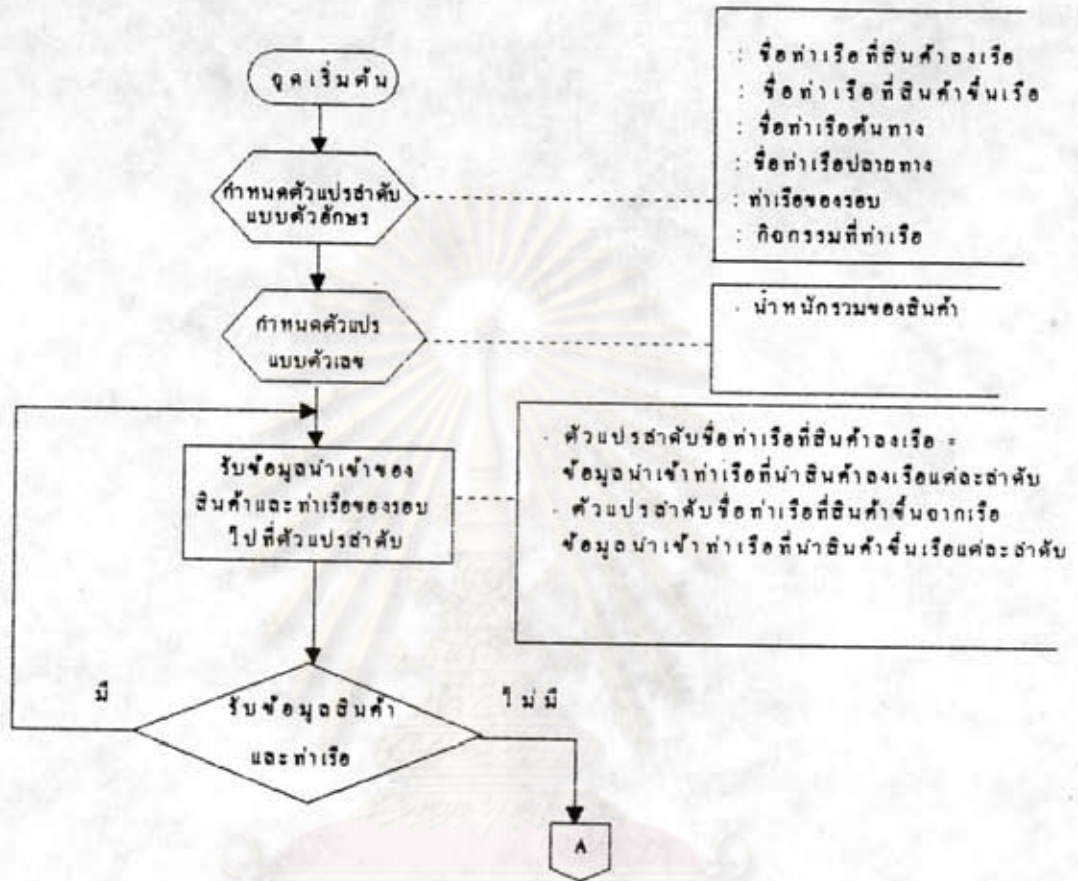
จุดเริ่มต้น

กำหนดตัวแปรลำดับแบบตัวอักษร

: ชื่อท่าเรือที่สินค้าลงเรือ
: ชื่อท่าเรือที่สินค้าขึ้นเรือ
: ชื่อท่าเรือต้นทาง
: ชื่อท่าเรือปลายทาง
: ท่าเรือของรอบ
: กิจกรรมที่ท่าเรือ

กำหนดตัวแปรแบบตัวเลข

- น้ำหนักรวมของสินค้า

รับข้อมูลนำเข้าของสินค้าและท่าเรือของรอบไปที่ตัวแปรลำดับ

- ตัวแปรลำดับชื่อท่าเรือที่สินค้าลงเรือ = ข้อมูลนำเข้าท่าเรือที่นำสินค้าลงเรือแต่ละลำดับ
- ตัวแปรลำดับชื่อท่าเรือที่สินค้าขึ้นจากเรือ ข้อมูลนำเข้าท่าเรือที่นำสินค้าขึ้นเรือแต่ละลำดับ

มี

รับข้อมูลสินค้าและท่าเรือ

ไม่มี

A